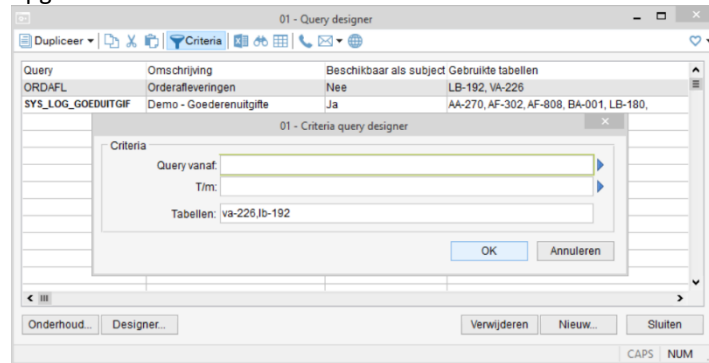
01 - Query designer

Dupliceer Criteria

| Query | Omschrijving | Beschikbaar als subject | Gebruikte tabellen |
|---|---|---|---|
| ORDAFL | Orderafleveringen | Nee | LB-192, VA-226 |
| SYS_LOG_GOEDUITGIF | Demo - Goederenuitgifte | Ja | AA-270, AF-302, AF-808, BA-001, LB-180, |

01 - Criteria query designer

Criteria

Query vanaf:

T/m:

Tabellen: va-226,lb-192

OK Annuleren

Onderhoud... Designer... Verwijderen Nieuw... Sluiten

CAPS NUM